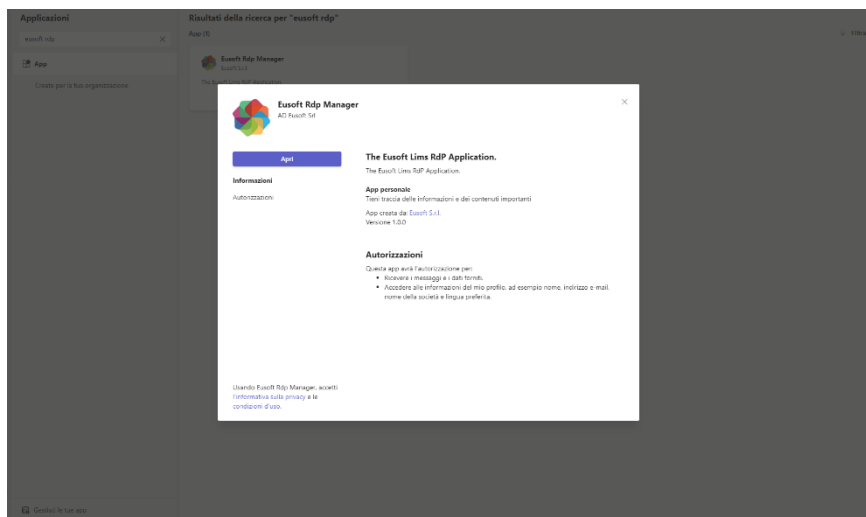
Applicazioni

eusoft rdp

App

Create per la tua organizzazione

Risultati della ricerca per "eusoft rdp"

App (1)

Filtra

Eusoft Rdp Manager
Eusoft S.r.l.

The Eusoft Lims RdP Application.

Eusoft Rdp Manager
AD Eusoft Srl

Apri

Informazioni

Autorizzazioni

The Eusoft Lims RdP Application.

The Eusoft Lims RdP Application.

App personale
Tieni traccia delle informazioni e dei contenuti importanti

App creata da: Eusoft S.r.l.
Versione 1.0.0

Autorizzazioni

Questa app avrà l'autorizzazione per:
• Ricevere i messaggi e i dati forniti.
• Accedere alle informazioni del mio profilo, ad esempio nome, indirizzo e-mail, nome della società e lingua preferita.

Usando Eusoft Rdp Manager, accetti l'informativa sulla privacy e le condizioni d'uso.

Gestisci le tue app